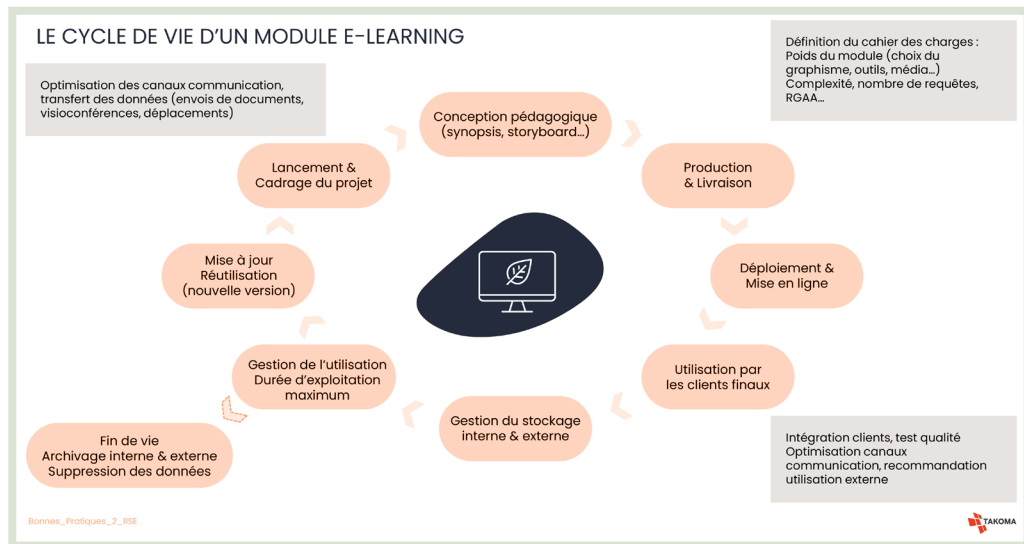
LE CYCLE DE VIE D'UN MODULE E-LEARNING

Optimisation des canaux communication, transfert des données (envois de documents, visioconférences, déplacements)

Définition du cahier des charges : Poids du module (choix du graphisme, outils, média…) Complexité, nombre de requêtes, RGAA…

Conception pédagogique (synopsis, storyboard…)

Production & Livraison

Déploiement & Mise en ligne

Utilisation par les clients finaux

Gestion du stockage interne & externe

Gestion de l'utilisation Durée d'exploitation maximum

Mise à jour Réutilisation (nouvelle version)

Lancement & Cadrage du projet

Fin de vie Archivage interne & externe Suppression des données

Intégration clients, test qualité Optimisation canaux communication, recommandation utilisation externe

Bonnes_Pratiques_2_RSE

TAKOMA